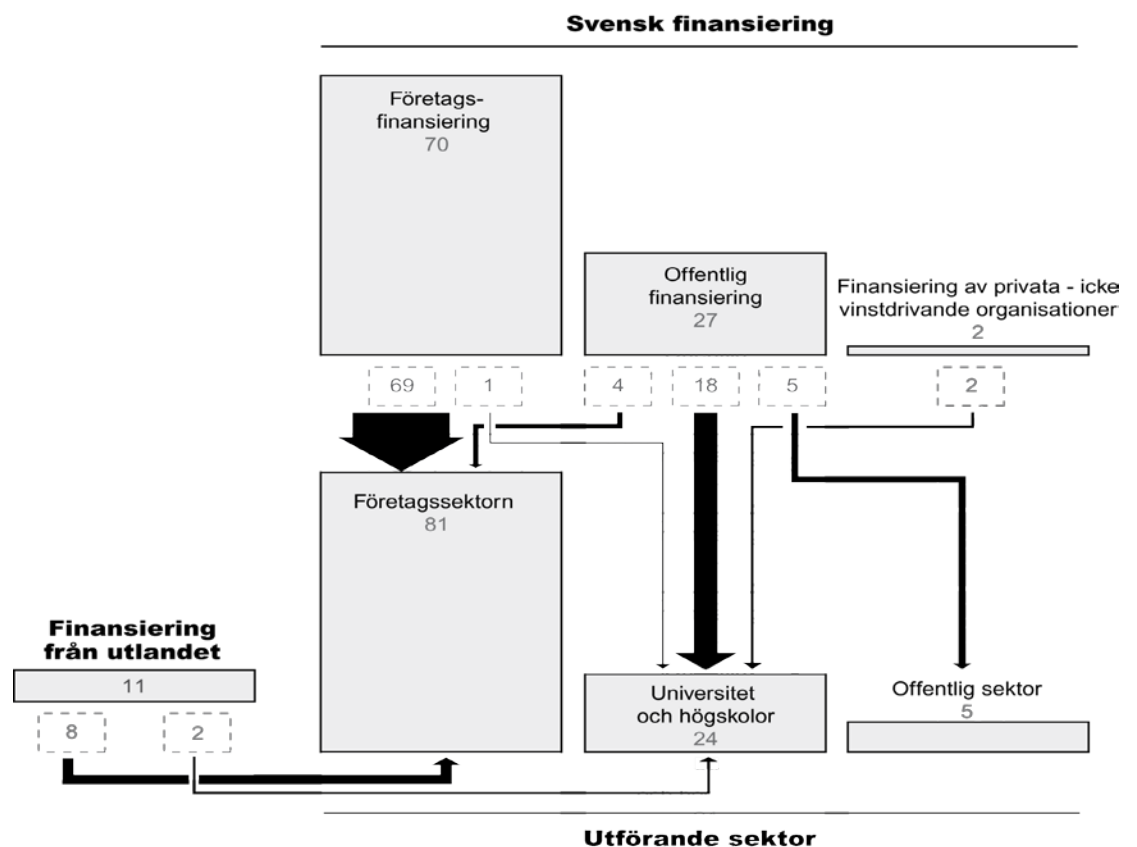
Svensk finansiering

Företagsfinansiering
70

Offentlig finansiering
27

Finansiering av privata - icke vinstdrivande organisationer
2

69

1

4

18

5

2

Företagssektorn
81

Finansiering från utlandet

11

8

2

Universitet och högskolor
24

Offentlig sektor
5

Utförande sektor